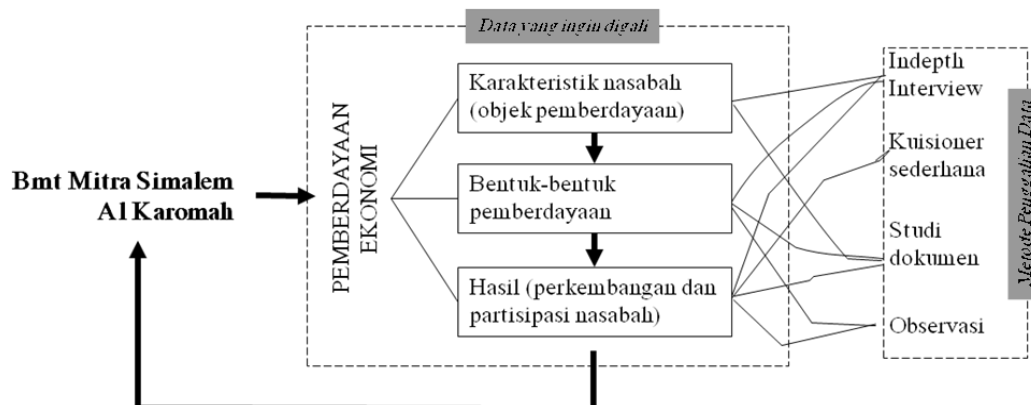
Data yang ingin digali

Bmt Mitra Simalem Al Karomah

PEMBERDAYAAN EKONOMI

Karakteristik nasabah (objek pemberdayaan)

Bentuk-bentuk pemberdayaan

Hasil (perkembangan dan partisipasi nasabah)

Indepth Interview

Kuisioner sederhana

Studi dokumen

Observasi

Metode Pengumpulan Data